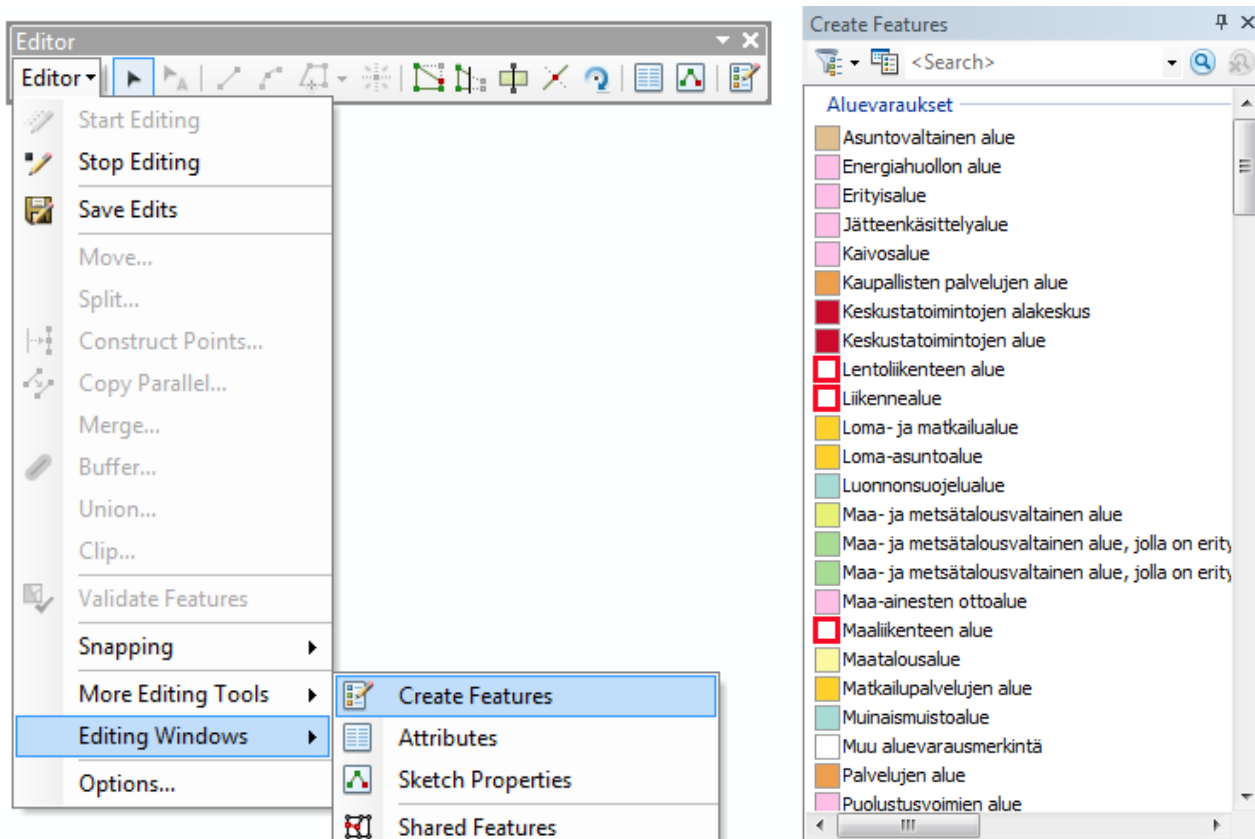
Editor

Editor

Start Editing
Stop Editing
Save Edits
Move...
Split...
Construct Points...
Copy Parallel...
Merge...
Buffer...
Union...
Clip...
Validate Features
Snapping
More Editing Tools
Editing Windows
Options...

Create Features
Attributes
Sketch Properties
Shared Features

Create Features

<Search>

Aluevaraukset
Asuntovaltainen alue
Energiahuollon alue
Erityisalue
Jätteenkäsittelyalue
Kaivosalue
Kaupallisten palvelujen alue
Keskustatoimintojen alakeskus
Keskustatoimintojen alue
Lentoliikenteen alue
Liikennealue
Loma- ja matkailualue
Loma-asuntoalue
Luonnonsuojelualue
Maa- ja metsätalousvaltainen alue
Maa- ja metsätalousvaltainen alue, jolla on erity
Maa- ja metsätalousvaltainen alue, jolla on erity
Maa-ainesten ottoalue
Maaliikenteen alue
Maatalousalue
Matkailupalvelujen alue
Muinaismuistoalue
Muu aluevarausmerkintä
Palvelujen alue
Puolustusvoimien alue